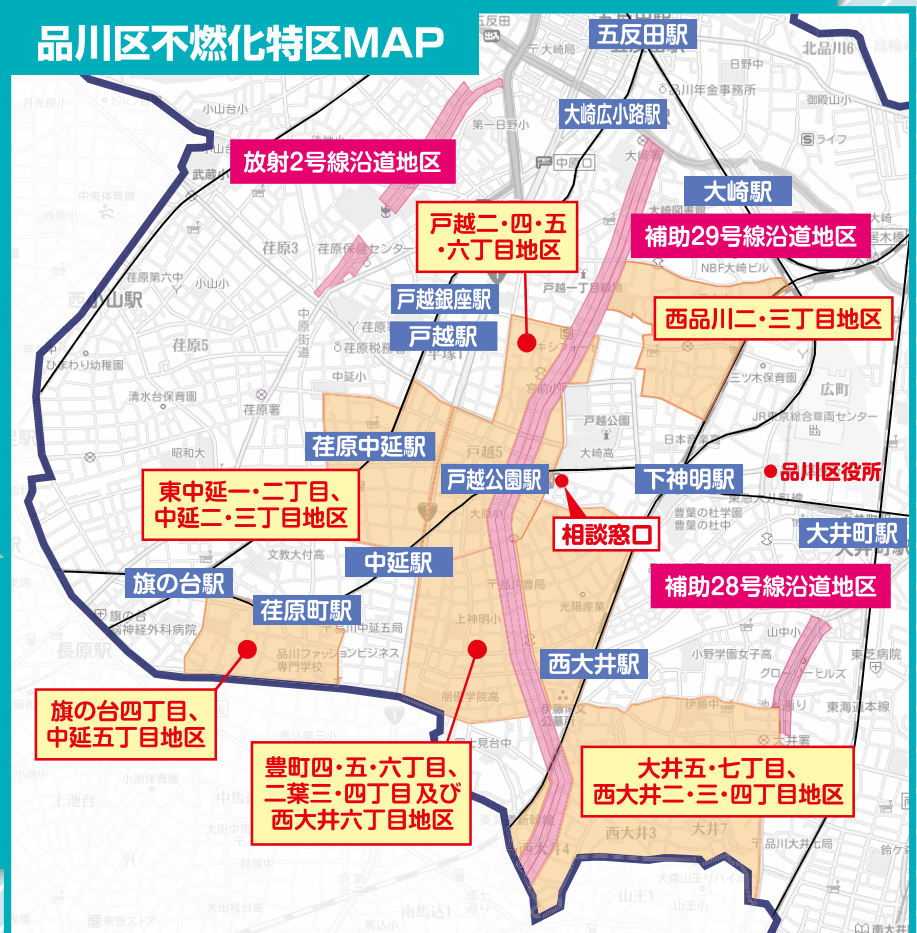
品川区不燃化特区MAP

五反田駅
大崎広小路駅
放射2号線沿道地区
大崎駅
補助29号線沿道地区
戸越二・四・五・六丁目地区
戸越銀座駅
西品川二・三丁目地区
戸越駅
荏原中延駅
戸越公園駅
下神明駅
品川区役所
東中延一・二丁目、中延二・三丁目地区
相談窓口
大井町駅
中延駅
旗の台駅
補助28号線沿道地区
荏原町駅
西大井駅
旗の台四丁目、中延五丁目地区
豊町四・五・六丁目、二葉三・四丁目及び西大井六丁目地区
大井五・七丁目、西大井二・三・四丁目地区

西小山駅
長原駅
荏原3
荏原5
荏原署
昭和大
戸越5
西大井3
大井7
広町
北品川6
上池台
東海道本線